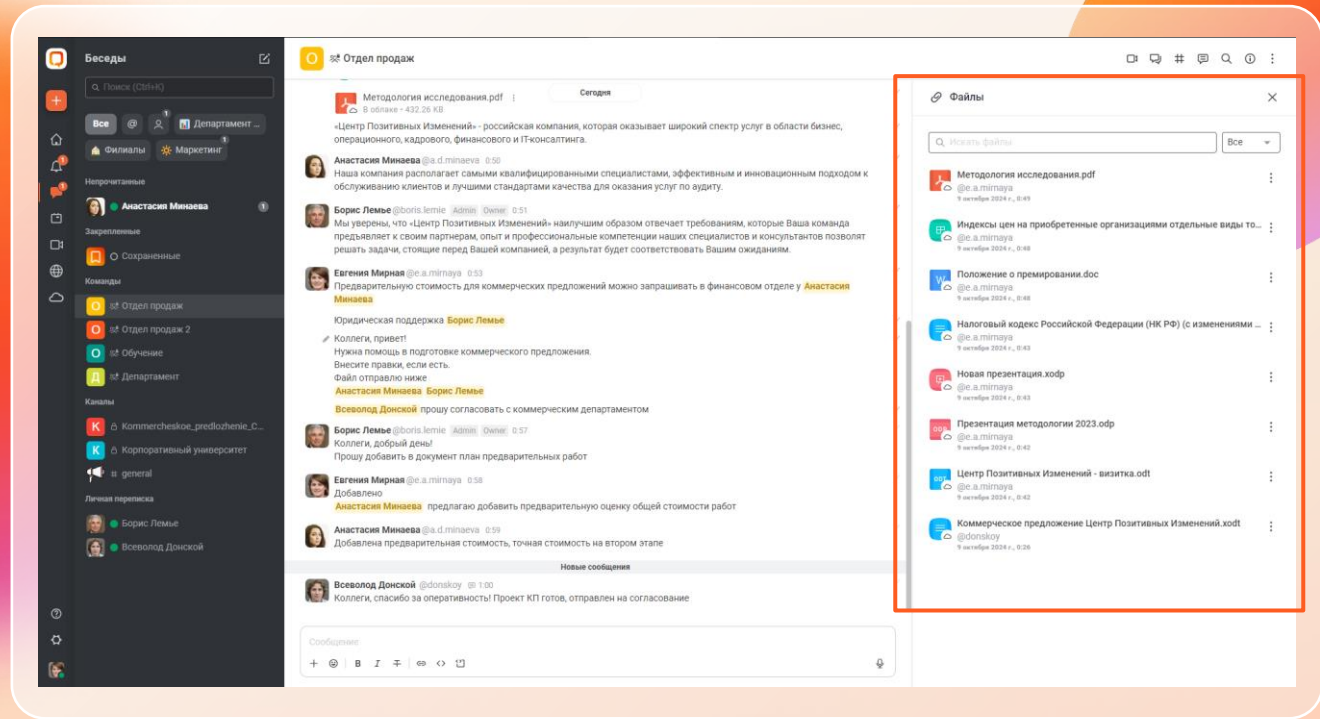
Беседы

Поиск (Ctrl+K)

Все @ Департамент ... Филиалы Маркетинг

Непрочитанные
Анастасия Минаева 1

Закрепленные
Сохраненные

Команды
Отдел продаж
Отдел продаж 2
Обучение
Департамент

Каналы
Kommercheskoe_predlozhenie_C...
Корпоративный университет
general

Личная переписка
Борис Лемье
Всеволод Донской

Отдел продаж

Методология исследования.pdf
В облаке - 432.26 KB
Сегодня
«Центр Позитивных Изменений» - российская компания, которая оказывает широкий спектр услуг в области бизнес, операционного, кадрового, финансового и IT-консалтинга.

Анастасия Минаева @a.d.minaeva 0:50
Наша компания располагает самыми квалифицированными специалистами, эффективным и инновационным подходом к обслуживанию клиентов и лучшими стандартами качества для оказания услуг по аудиту.

Борис Лемье @boris.lemie Admin Owner 0:51
Мы уверены, что «Центр Позитивных Изменений» наилучшим образом отвечает требованиям, которые Ваша команда предъявляет к своим партнерам, опыт и профессиональные компетенции наших специалистов и консультантов позволят решать задачи, стоящие перед Вашей компанией, а результат будет соответствовать Вашим ожиданиям.

Евгения Мирная @e.a.mirnaya 0:53
Предварительную стоимость для коммерческих предложений можно запрашивать в финансовом отделе у Анастасия Минаева

Юридическая поддержка Борис Лемье

Коллеги, привет!
Нужна помощь в подготовке коммерческого предложения.
Внесите правки, если есть.
Файл отправлю ниже
Анастасия Минаева Борис Лемье

Всеволод Донской прошу согласовать с коммерческим департаментом

Борис Лемье @boris.lemie Admin Owner 0:57
Коллеги, добрый день!
Прошу добавить в документ план предварительных работ

Евгения Мирная @e.a.mirnaya 0:58
Добавлено
Анастасия Минаева предлагаю добавить предварительную оценку общей стоимости работ

Анастасия Минаева @a.d.minaeva 0:59
Добавлена предварительная стоимость, точная стоимость на втором этапе

Новые сообщения

Всеволод Донской @donskoy 1:00
Коллеги, спасибо за оперативность! Проект КП готов, отправлен на согласование

Сообщение

Файлы

Искать файлы
Все

Методология исследования.pdf
@e.a.mirnaya
9 октября 2024 г., 0:49

Индексы цен на приобретенные организациями отдельные виды то...
@e.a.mirnaya
9 октября 2024 г., 0:48

Положение о премировании.doc
@e.a.mirnaya
9 октября 2024 г., 0:48

Налоговый кодекс Российской Федерации (НК РФ) (с изменениями ...
@e.a.mirnaya
9 октября 2024 г., 0:43

Новая презентация.xodp
@e.a.mirnaya
9 октября 2024 г., 0:43

Презентация методологии 2023.odp
@e.a.mirnaya
9 октября 2024 г., 0:42

Центр Позитивных Изменений - визитка.odt
@e.a.mirnaya
9 октября 2024 г., 0:42

Коммерческое предложение Центр Позитивных Изменений.xodt
@donskoy
9 октября 2024 г., 0:26